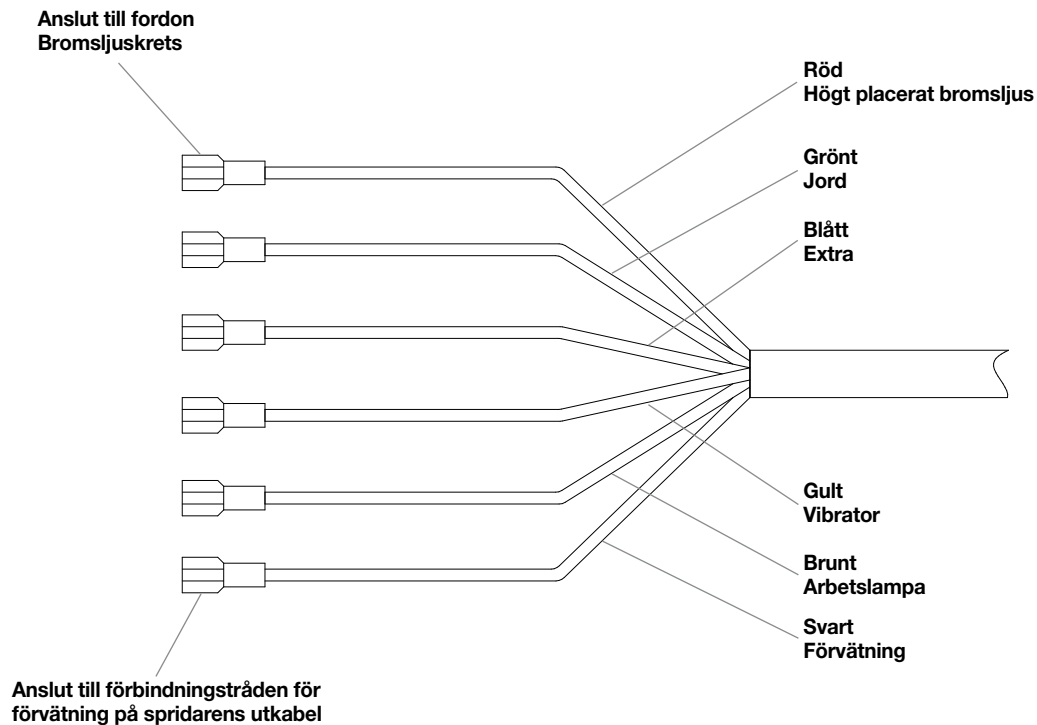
Anslut till fordon
Bromsljuskrets

Röd
Högt placerat bromsljus

Grönt
Jord

Blått
Extra

Gult
Vibrator

Brunt
Arbetslampa

Svart
Förvätning

Anslut till förbindningstråden för förvätning på spridarens utkabel